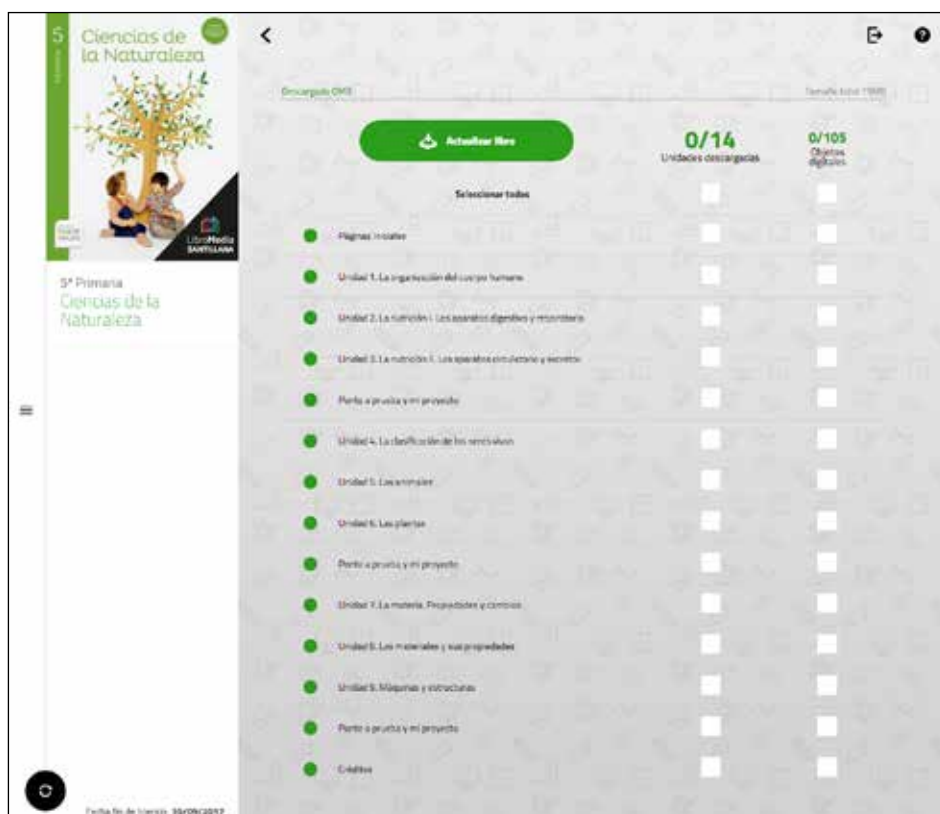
5 Primaria

Ciencias de la Naturaleza

LibroMedia SANTILLANA

5º Primaria
Ciencias de la Naturaleza

Descargado 0MB

Tamaño total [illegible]

Actualizar libro

0/14
Unidades descargadas

0/105
Objetos digitales

Seleccionar todos

Páginas iniciales

Unidad 1. La organización del cuerpo humano

Unidad 2. La nutrición I. Los aparatos digestivo y respiratorio

Unidad 3. La nutrición I. Los aparatos circulatorio y excretor

Ponte a prueba y mi proyecto

Unidad 4. La clasificación de los seres vivos

Unidad 5. Los animales

Unidad 6. Las plantas

Ponte a prueba y mi proyecto

Unidad 7. La materia. Propiedades y cambios

Unidad 8. Los materiales y sus propiedades

Unidad 9. Máquinas y estructuras

Ponte a prueba y mi proyecto

Créditos

Fecha fin de licencia: 30/09/2017